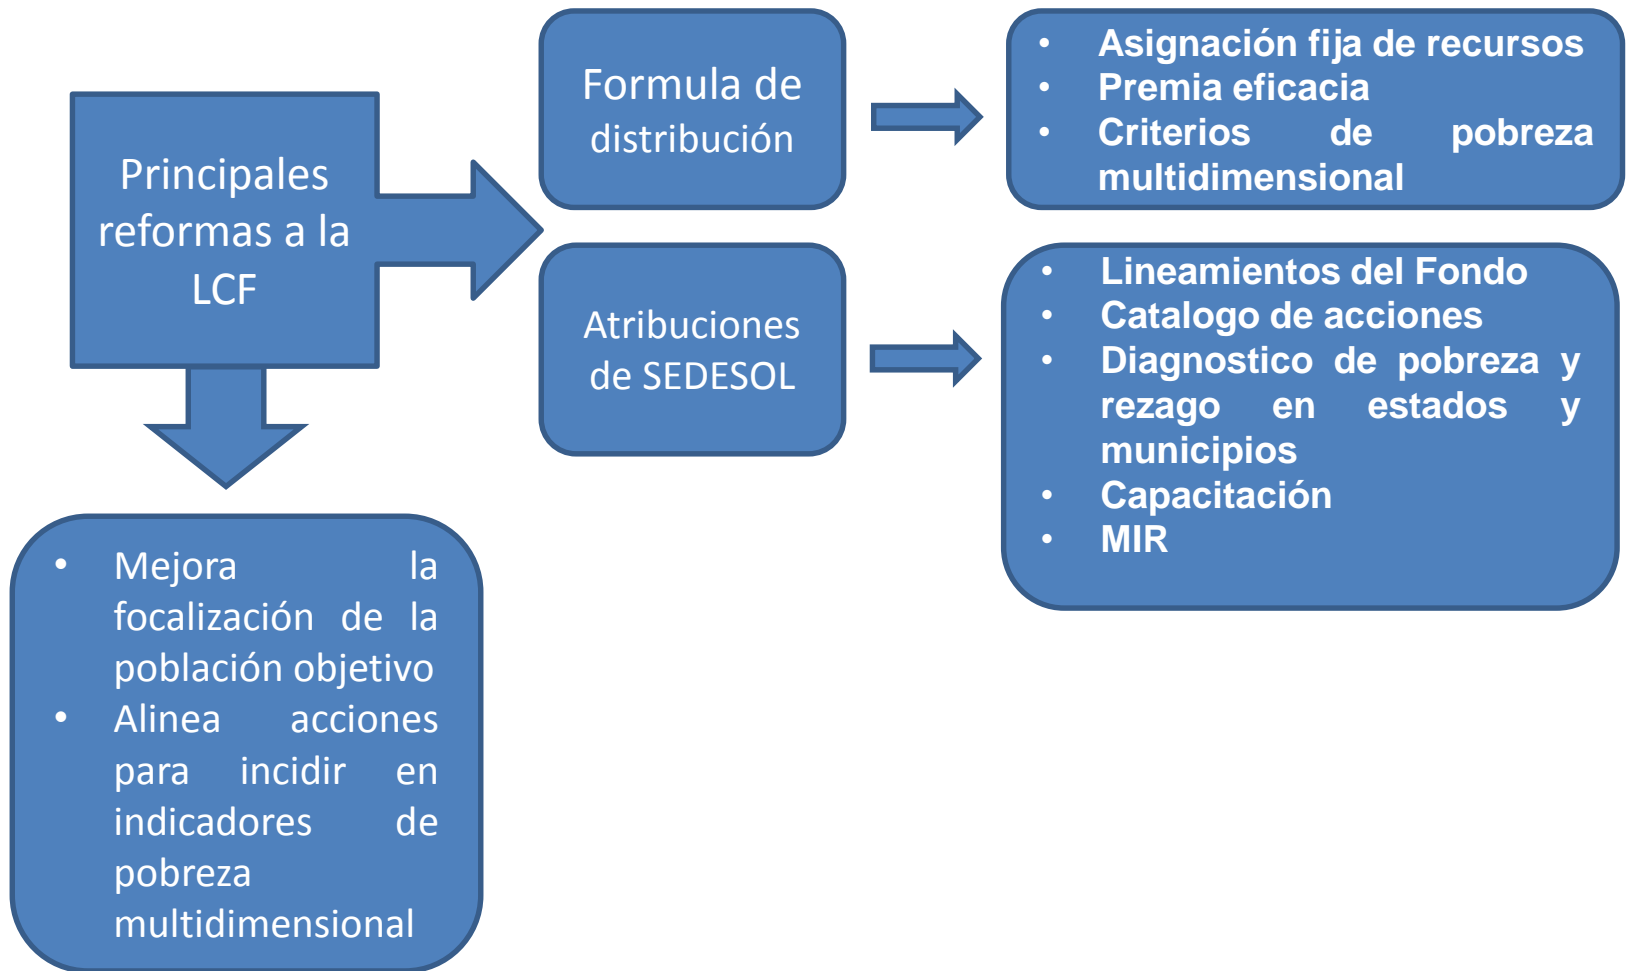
Principales reformas a la LCF

Formula de distribución

- Asignación fija de recursos
- Premia eficacia
- Criterios de pobreza multidimensional

Atribuciones de SEDESOL

- Lineamientos del Fondo
- Catalogo de acciones
- Diagnostico de pobreza y rezago en estados y municipios
- Capacitación
- MIR

- Mejora la focalización de la población objetivo
- Alinea acciones para incidir en indicadores de pobreza multidimensional